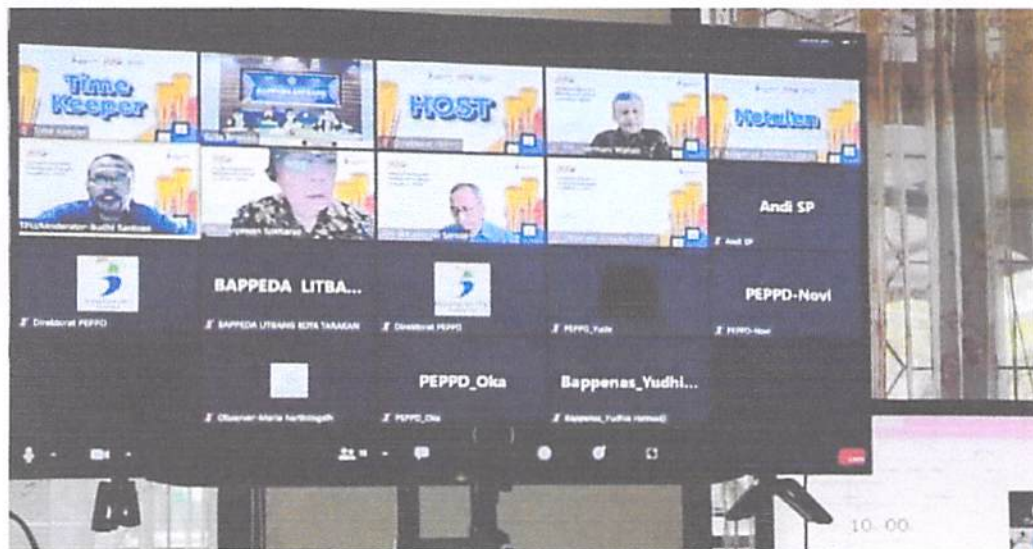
Time Keeper

Time Keeper

HOST

Notulen

TPU/Moderator-Budhi Santoso

Andi SP

Andi SP

Direktorat PEPPD

BAPPEDA LITBA...

BAPPEDA LITBANG KOTA TARAKAN

Direktorat PEPPD

PEPPD_Yudo

PEPPD-Novi

PEPPD-Novi

Observer-Maria Hartiningsih

PEPPD_Oka

PEPPD_Oka

Bappenas_Yudhi...

Bappenas_Yudha Hatmadji

10.00